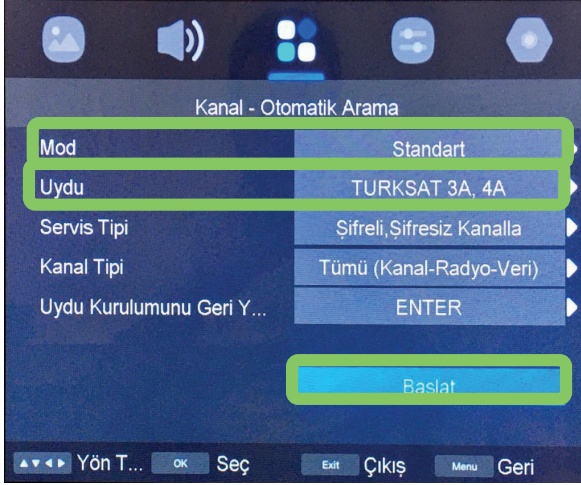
Kanal - Otomatik Arama

| | |
|---|---|
| Mod | Standart |
| Uydu | TURKSAT 3A, 4A |
| Servis Tipi | Şifreli,Şifresiz Kanalla |
| Kanal Tipi | Tümü (Kanal-Radyo-Veri) |
| Uydu Kurulumunu Geri Y... | ENTER |

Başlat

▲▼◀▶ Yön T... OK Seç Exit Çıkış Menu Geri